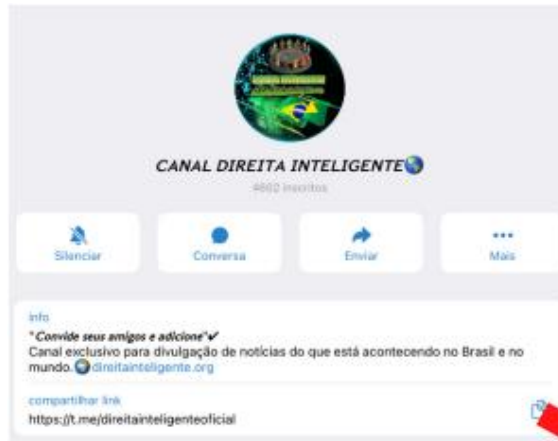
CANAL DIREITA INTELIGENTE🌎
4660 inscritos

Silenciar
Conversa
Enviar
Mais

info
"Convide seus amigos e adicione"✔
Canal exclusivo para divulgação de notícias do que está acontecendo no Brasil e no mundo. 🌎direitainteligente.org

compartilhar link
https://t.me/direitainteligenteoficial